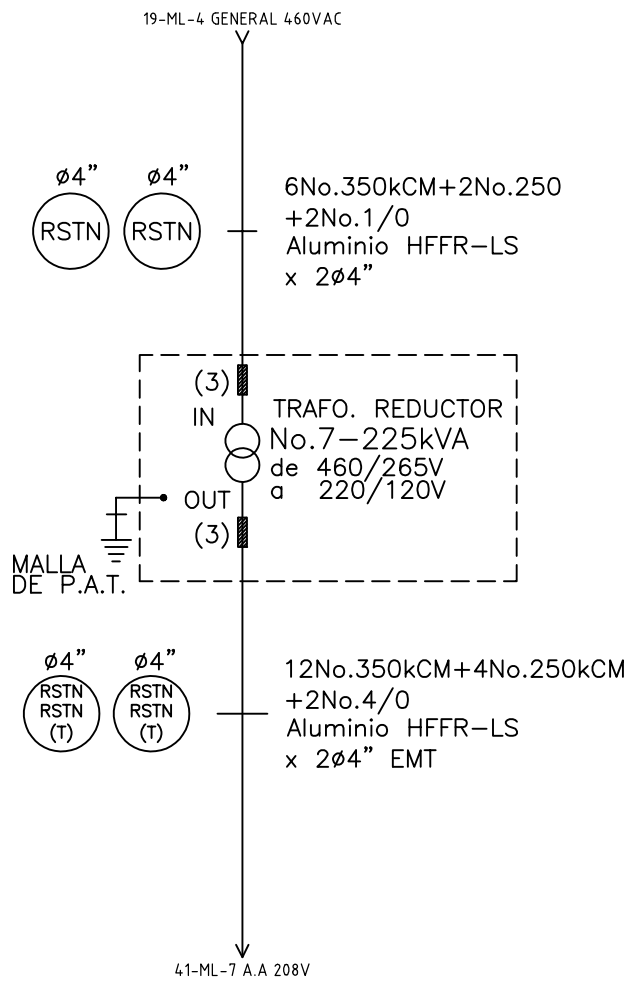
19-ML-4 GENERAL 460VAC

ø4"
RSTN

ø4"
RSTN

6No.350kCM+2No.250
+2No.1/0
Aluminio HFFR-LS
x 2ø4"

(3)
IN
TRAFO. REDUCTOR
No.7-225kVA
de 460/265V
a 220/120V
OUT
(3)

MALLA
DE P.A.T.

ø4"
RSTN
RSTN
(T)

ø4"
RSTN
RSTN
(T)

12No.350kCM+4No.250kCM
+2No.4/0
Aluminio HFFR-LS
x 2ø4" EMT

41-ML-7 A.A 208V